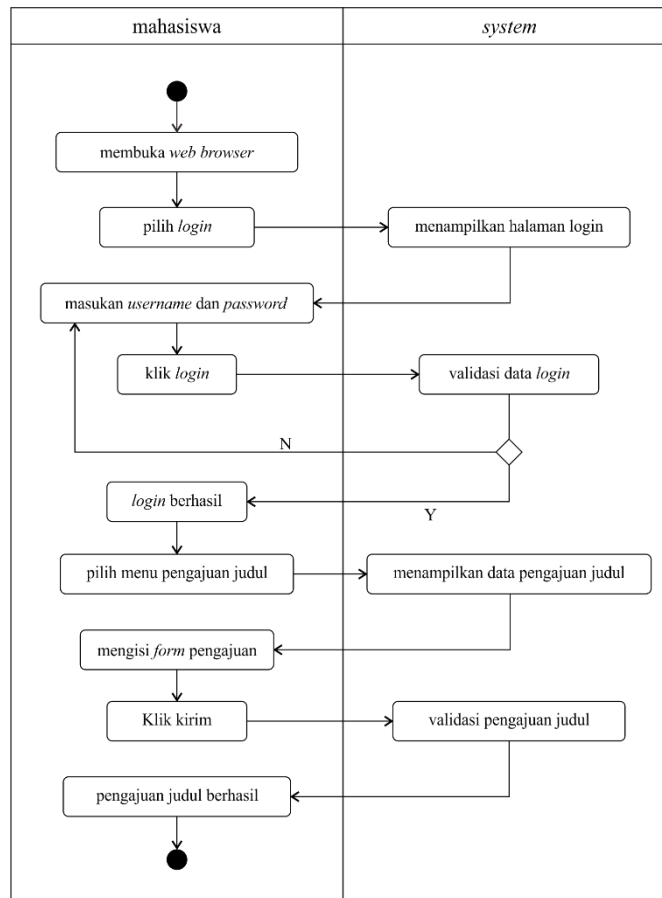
mahasiswa

system

membuka web browser

pilih login

menampilkan halaman login

masukan username dan password

klik login

validasi data login

N

login berhasil

Y

pilih menu pengajuan judul

menampilkan data pengajuan judul

mengisi form pengajuan

Klik kirim

validasi pengajuan judul

pengajuan judul berhasil